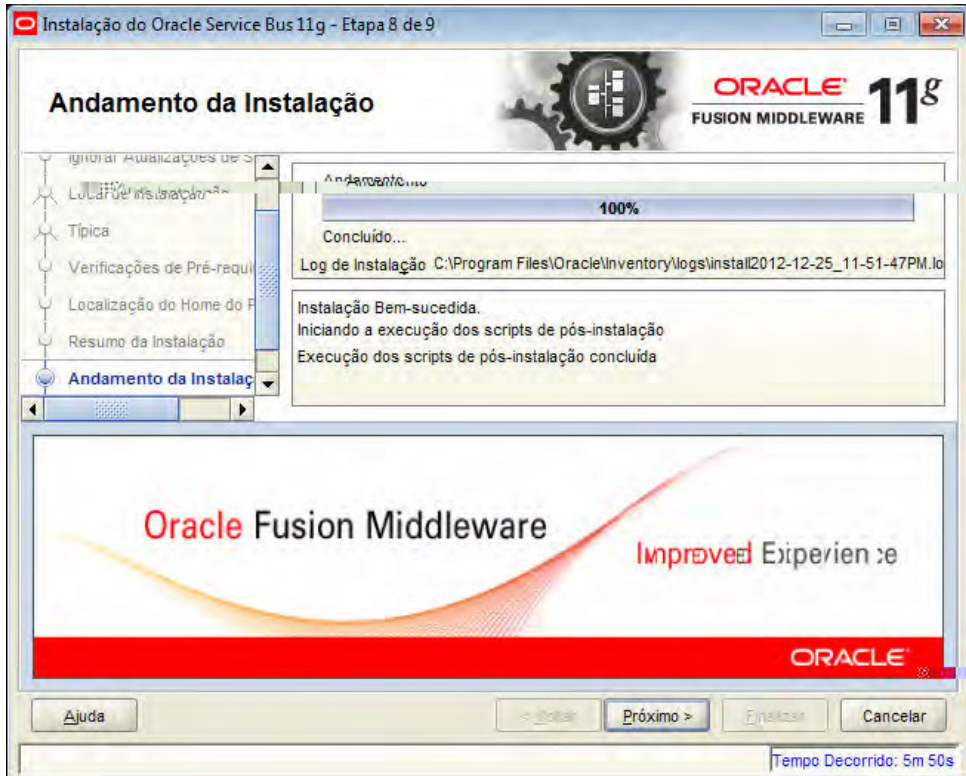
Instalação do Oracle Service Bus 11g - Etapa 8 de 9

Andamento da Instalação

ORACLE FUSION MIDDLEWARE 11g

Ignorar Atualizações de S
Local de Instalação
Típica
Verificações de Pré-requi
Localização do Home do P
Resumo da Instalação
Andamento da Instalaç

Andamento
100%
Concluído...
Log de Instalação C:\Program Files\Oracle\Inventory\logs\install2012-12-25_11-51-47PM.lo

Instalação Bem-sucedida.
Iniciando a execução dos scripts de pós-instalação
Execução dos scripts de pós-instalação concluída

Oracle Fusion Middleware
Improved Experience
ORACLE

Ajuda
< Voltar
Próximo >
Finalizar
Cancelar

Tempo Decorrido: 5m 50s